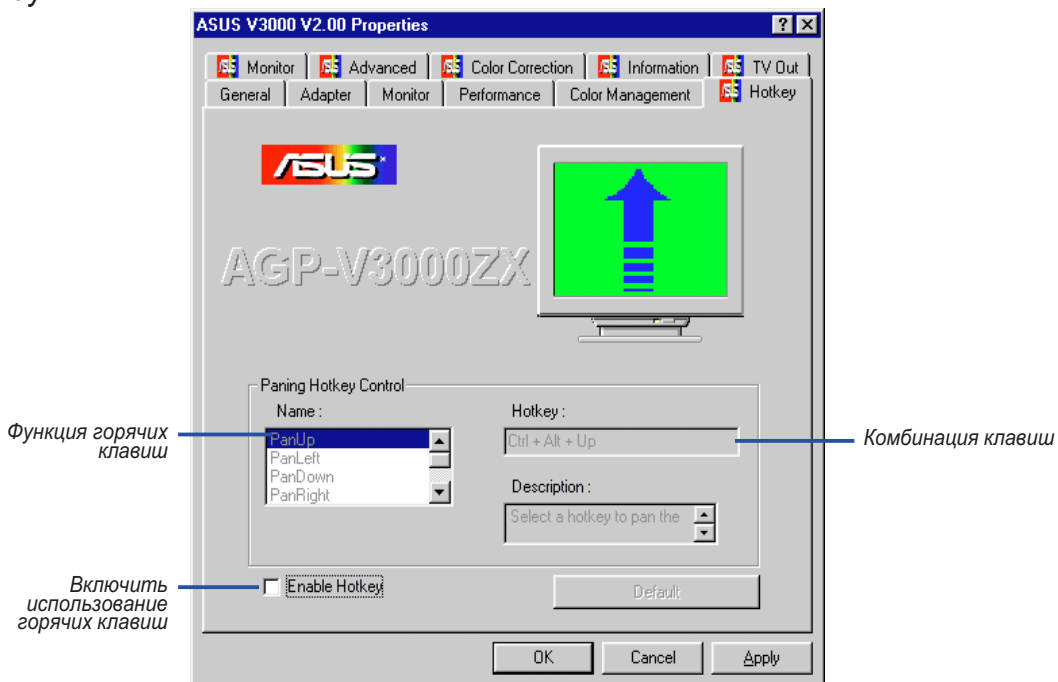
ASUS V3000 V2.00 Properties

Monitor | Advanced | Color Correction | Information | TV Out
General | Adapter | Monitor | Performance | Color Management | Hotkey

/ISUS

AGP-V3000ZX

Paning Hotkey Control

Name :

PanUp
PanLeft
PanDown
PanRight

Hotkey :

Ctrl + Alt + Up

Description :

Select a hotkey to pan the

Enable Hotkey

Default

OK Cancel Apply

Функция горячих клавиш

Комбинация клавиш

Включить использование горячих клавиш